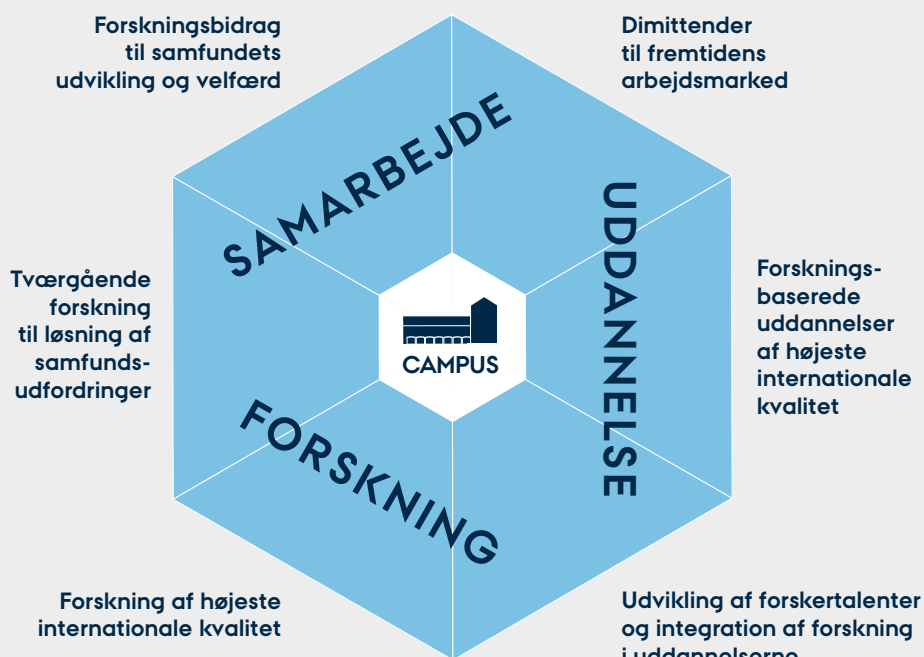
Forskningsbidrag til samfundets udvikling og velfærd

Dimittender til fremtidens arbejdsmarked

SAMARBEJDE

UDDANNELSE

Tværgående forskning til løsning af samfundsudfordringer

CAMPUS

Forskningsbaserede uddannelser af højeste internationale kvalitet

FORSKNING

Forskning af højeste internationale kvalitet

Udvikling af forskertalenter og integration af forskning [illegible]